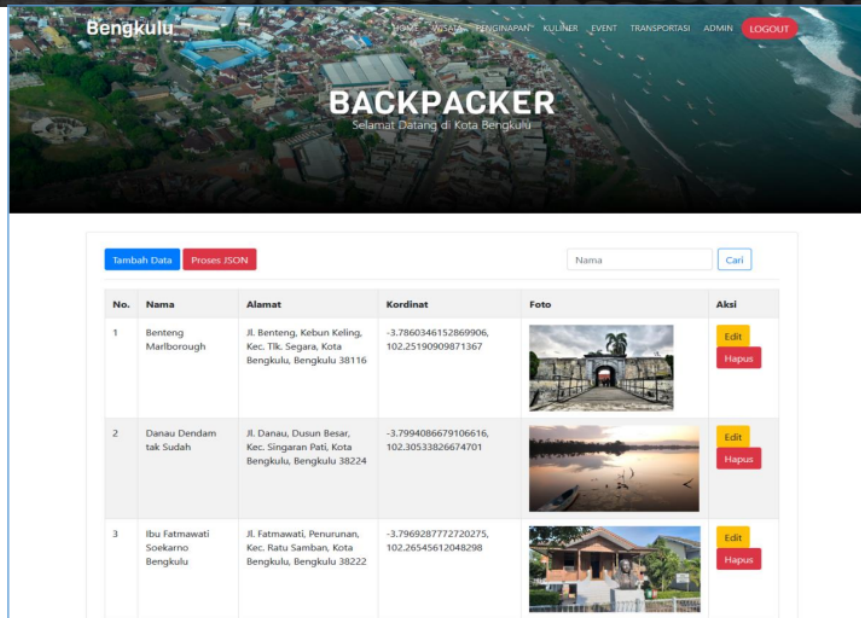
Bengkulu

HOME WISATA PENGINAPAN KULINER EVENT TRANSPORTASI ADMIN LOGOUT

BACKPACKER
Selamat Datang di Kota Bengkulu

Tambah Data Proses JSON

Nama Cari

| No. | Nama | Alamat | Kordinat | Foto | Aksi |
|---|---|---|---|---|---|
| 1 | Benteng Marlborough | Jl. Benteng, Kebun Keling, Kec. Tlk. Segara, Kota Bengkulu, Bengkulu 38116 | -3.7860346152869906, 102.25190909871367 | | Edit Hapus |
| 2 | Danau Dendam tak Sudah | Jl. Danau, Dusun Besar, Kec. Singaran Pati, Kota Bengkulu, Bengkulu 38224 | -3.7994086679106616, 102.30533826674701 | | Edit Hapus |
| 3 | Ibu Fatmawati Soekarno Bengkulu | Jl. Fatmawati, Penurunan, Kec. Ratu Samban, Kota Bengkulu, Bengkulu 38222 | -3.7969287772720275, 102.26545612048298 | | Edit Hapus |